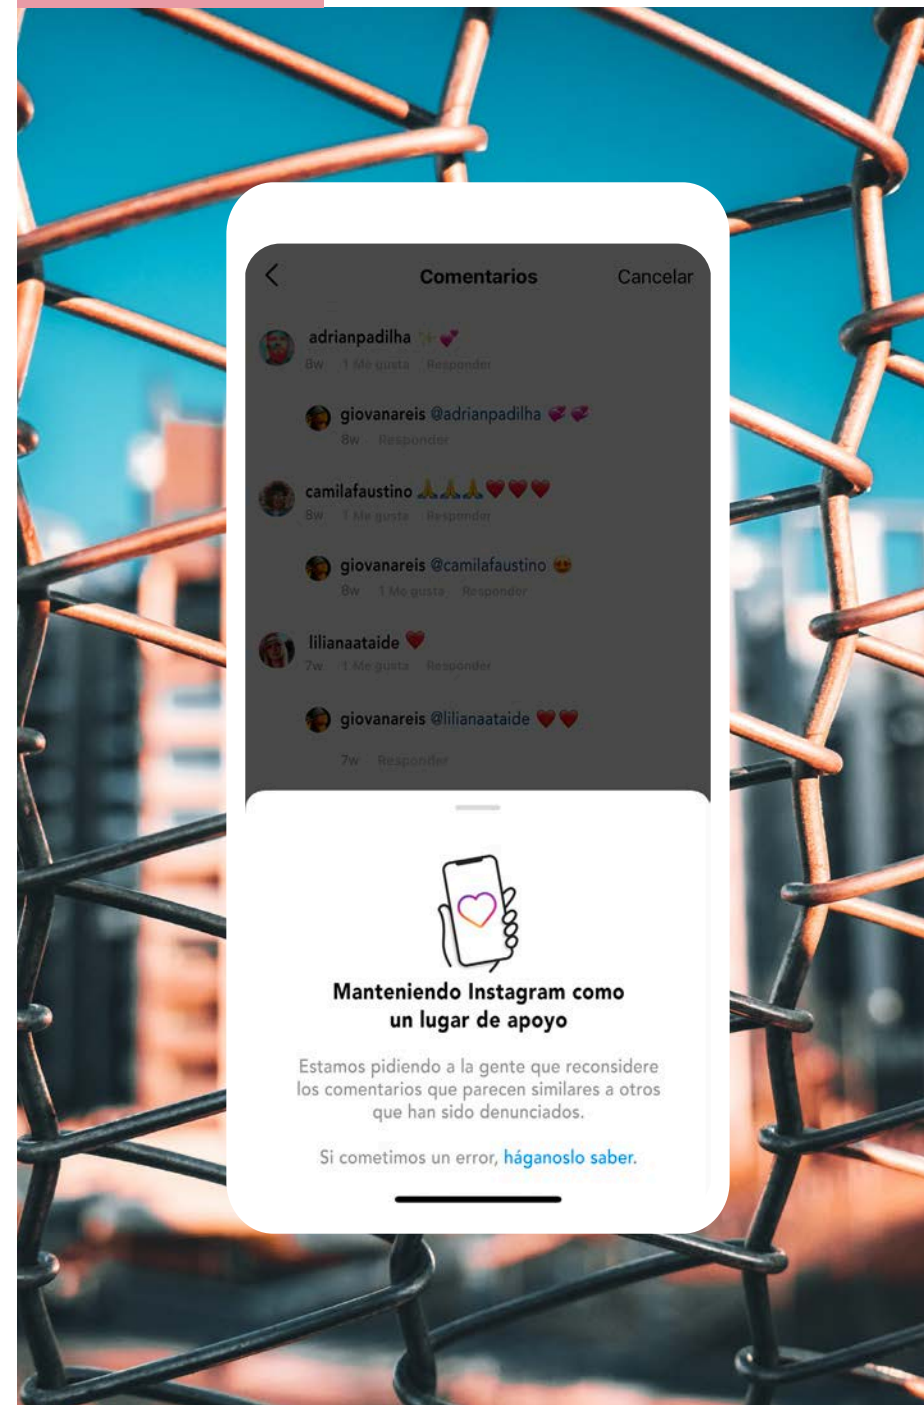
Comentarios Cancelar

adrianpadilha ✨💕
8w 1 Me gusta Responder

giovanareis @adrianpadilha 💕💕
8w Responder

camilafaustino 🙏🙏🙏❤️❤️❤️
8w 1 Me gusta Responder

giovanareis @camilafaustino 😍
8w 1 Me gusta Responder

lilianaataide ❤️
7w 1 Me gusta Responder

giovanareis @lilianaataide ❤️❤️
7w Responder

Manteniendo Instagram como un lugar de apoyo

Estamos pidiendo a la gente que reconsidere los comentarios que parecen similares a otros que han sido denunciados.

Si cometimos un error, háganoslo saber.